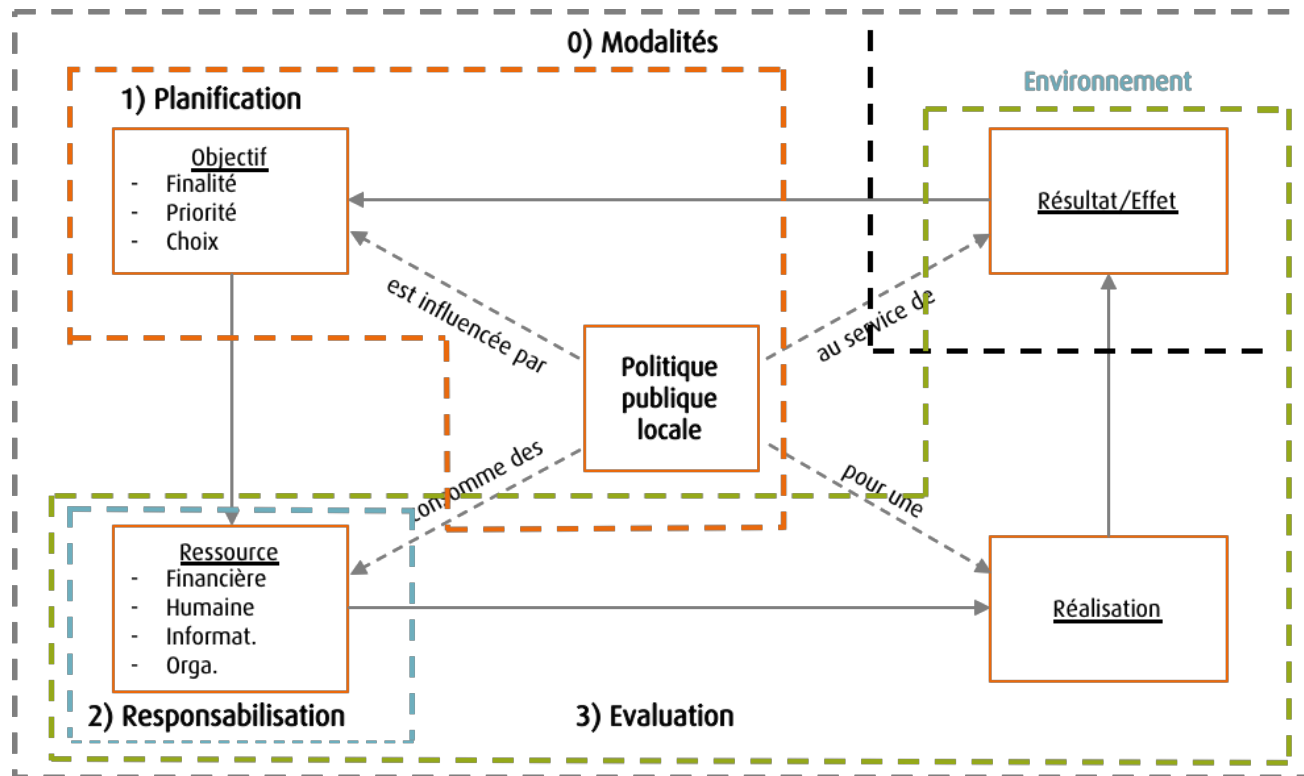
0) Modalités

Environnement

1) Planification

Objectif
- Finalité
- Priorité
- Choix

Résultat/Effet

est influencée par

au service de

Politique publique locale

consomme des

pour une

Ressource
- Financière
- Humaine
- Informat.
- Orga.

Réalisation

2) Responsabilisation

3) Evaluation